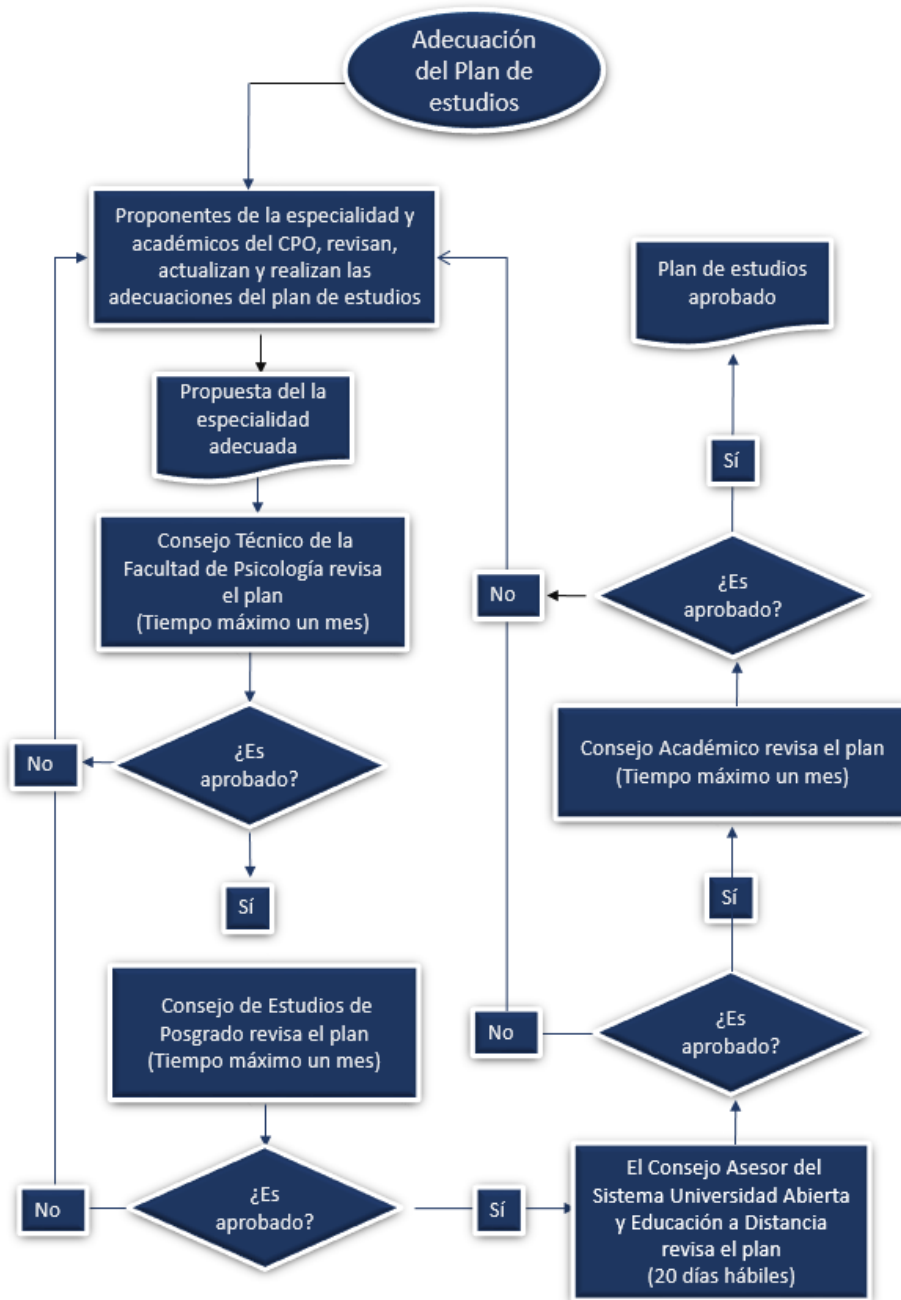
Adecuación del Plan de estudios

Proponentes de la especialidad y académicos del CPO, revisan, actualizan y realizan las adecuaciones del plan de estudios

Propuesta del la especialidad adecuada

Consejo Técnico de la Facultad de Psicología revisa el plan
(Tiempo máximo un mes)

¿Es aprobado?

No

Sí

Consejo de Estudios de Posgrado revisa el plan
(Tiempo máximo un mes)

¿Es aprobado?

No

Sí

El Consejo Asesor del Sistema Universidad Abierta y Educación a Distancia revisa el plan
(20 días hábiles)

¿Es aprobado?

No

Sí

Consejo Académico revisa el plan
(Tiempo máximo un mes)

¿Es aprobado?

No

Sí

Plan de estudios aprobado